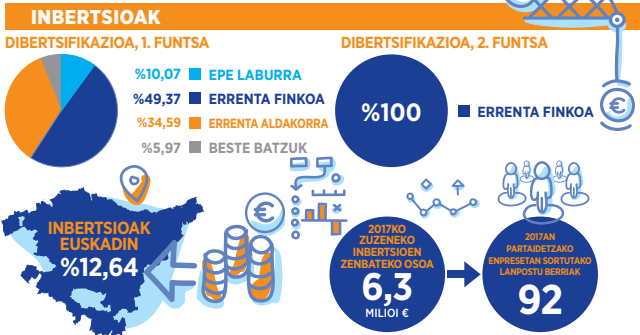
INBERTSIOAK

DIBERTSIFIKAZIOA, 1. FUNTSA

%10,07 EPE LABURRA
%49,37 ERRENTA FINKOA
%34,59 ERRENTA ALDAKORRA
%5,97 BESTE BATZUK

DIBERTSIFIKAZIOA, 2. FUNTSA

%100 ERRENTA FINKOA

INBERTSIOAK EUSKADIN
%12,64

2017KO ZUZENEKO INBERTSIOEN ZENBATEKO OSOA
6,3
MILIOI €

2017AN PARTAIDETZAKO ENPRESETAN SORTUTAKO LANPOSTU BERRIAK
92